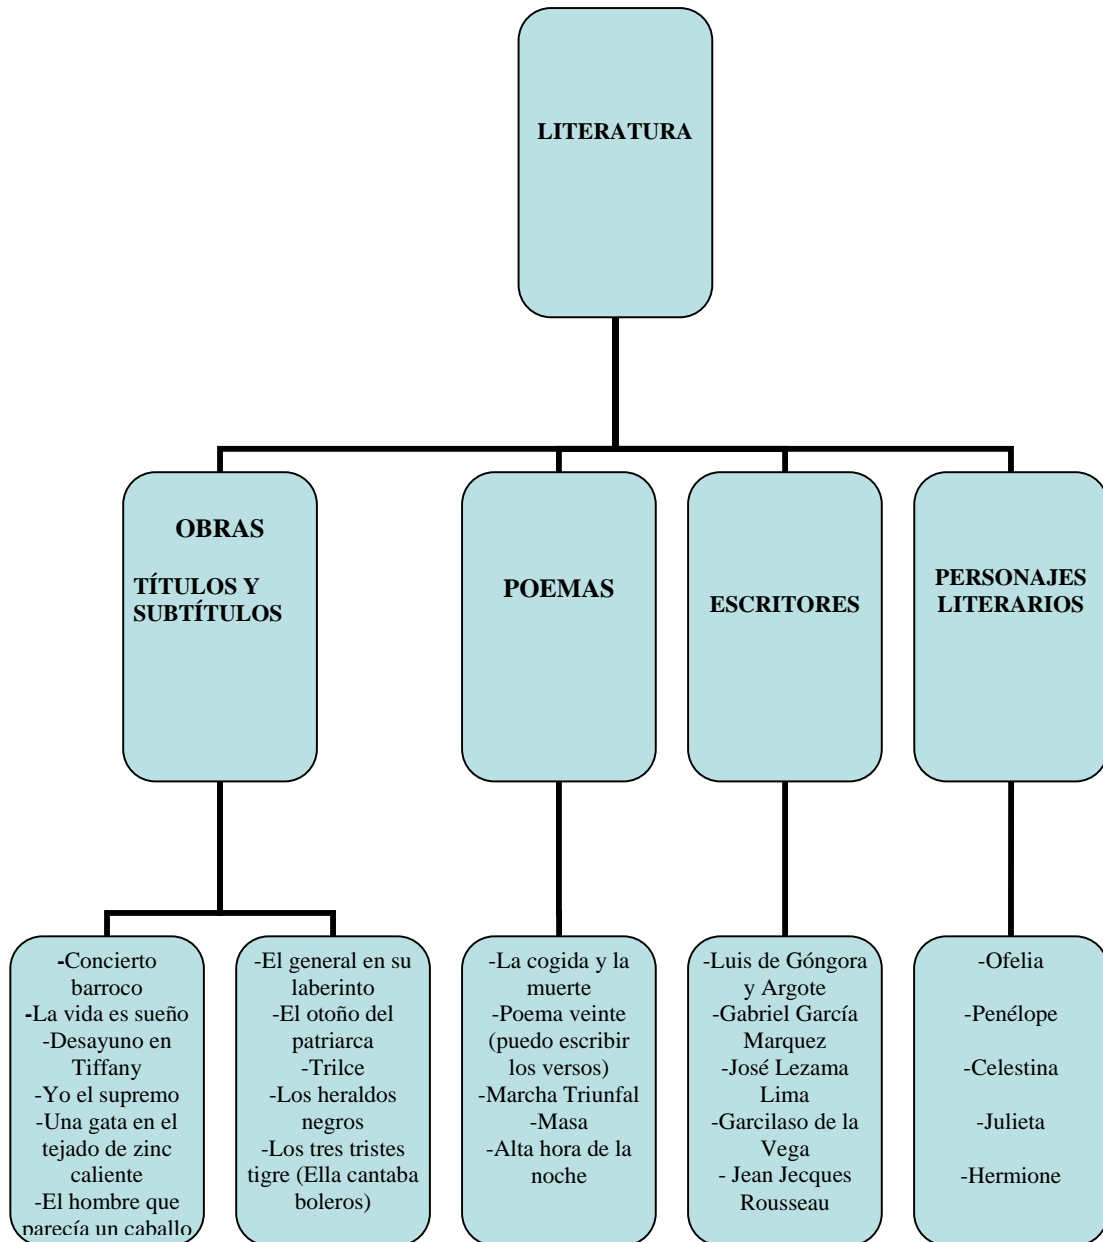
LITERATURA

OBRAS

TÍTULOS Y SUBTÍTULOS

POEMAS

ESCRITORES

PERSONAJES LITERARIOS

-Concierto barroco
-La vida es sueño
-Desayuno en Tiffany
-Yo el supremo
-Una gata en el tejado de zinc caliente
-El hombre que parecía un caballo

-El general en su laberinto
-El otoño del patriarca
-Trilce
-Los heraldos negros
-Los tres tristes tigre (Ella cantaba boleros)

-La cogida y la muerte
-Poema veinte (puedo escribir los versos)
-Marcha Triunfal
-Masa
-Alta hora de la noche

-Luis de Góngora y Argote
-Gabriel García Marquez
-José Lezama Lima
-Garcilaso de la Vega
- Jean Jecques Rousseau

-Ofelia
-Penélope
-Celestina
-Julieta
-Hermione